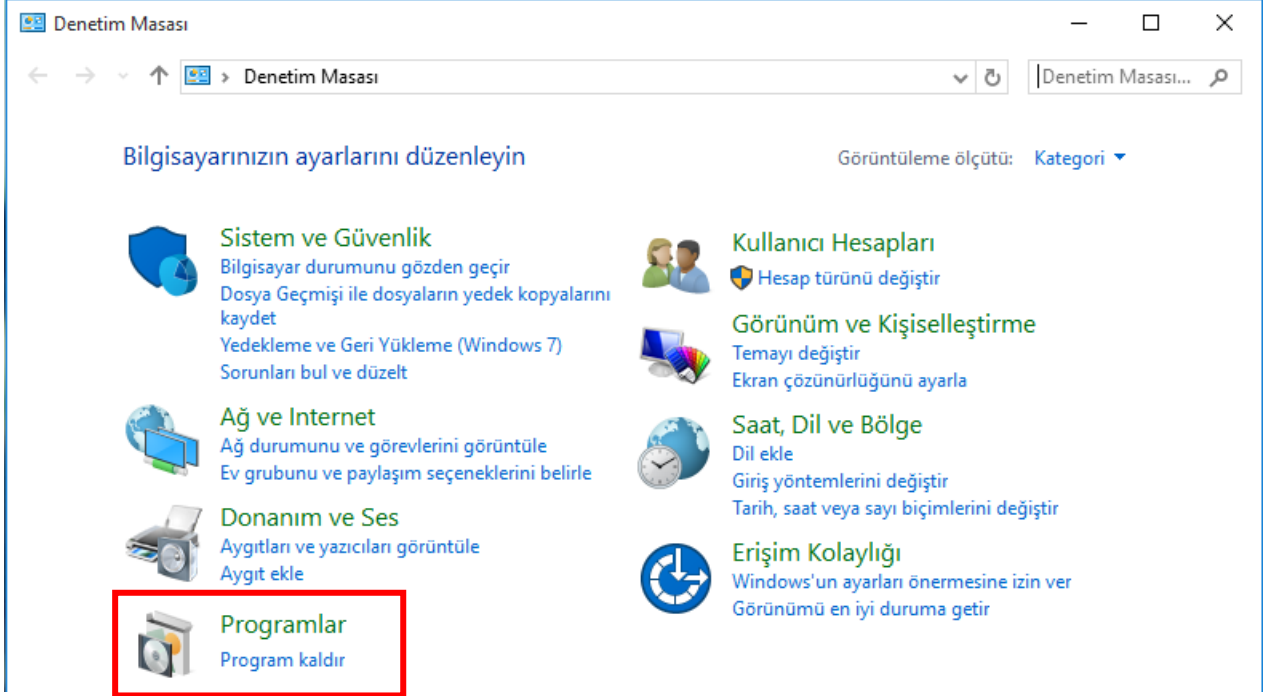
Denetim Masası

Denetim Masası

Denetim Masası...

Bilgisayarınızın ayarlarını düzenleyin

Görüntüleme ölçütü: Kategori

Sistem ve Güvenlik
Bilgisayar durumunu gözden geçir
Dosya Geçmişi ile dosyaların yedek kopyalarını kaydet
Yedekleme ve Geri Yükleme (Windows 7)
Sorunları bul ve düzelt

Ağ ve Internet
Ağ durumunu ve görevlerini görüntüle
Ev grubunu ve paylaşım seçeneklerini belirle

Donanım ve Ses
Aygıtları ve yazıcıları görüntüle
Aygıt ekle

Programlar
Program kaldır

Kullanıcı Hesapları
Hesap türünü değiştir

Görünüm ve Kişiselleştirme
Temayı değiştir
Ekran çözünürlüğünü ayarla

Saat, Dil ve Bölge
Dil ekle
Giriş yöntemlerini değiştir
Tarih, saat veya sayı biçimlerini değiştir

Erişim Kolaylığı
Windows'un ayarları önermesine izin ver
Görünümü en iyi duruma getir